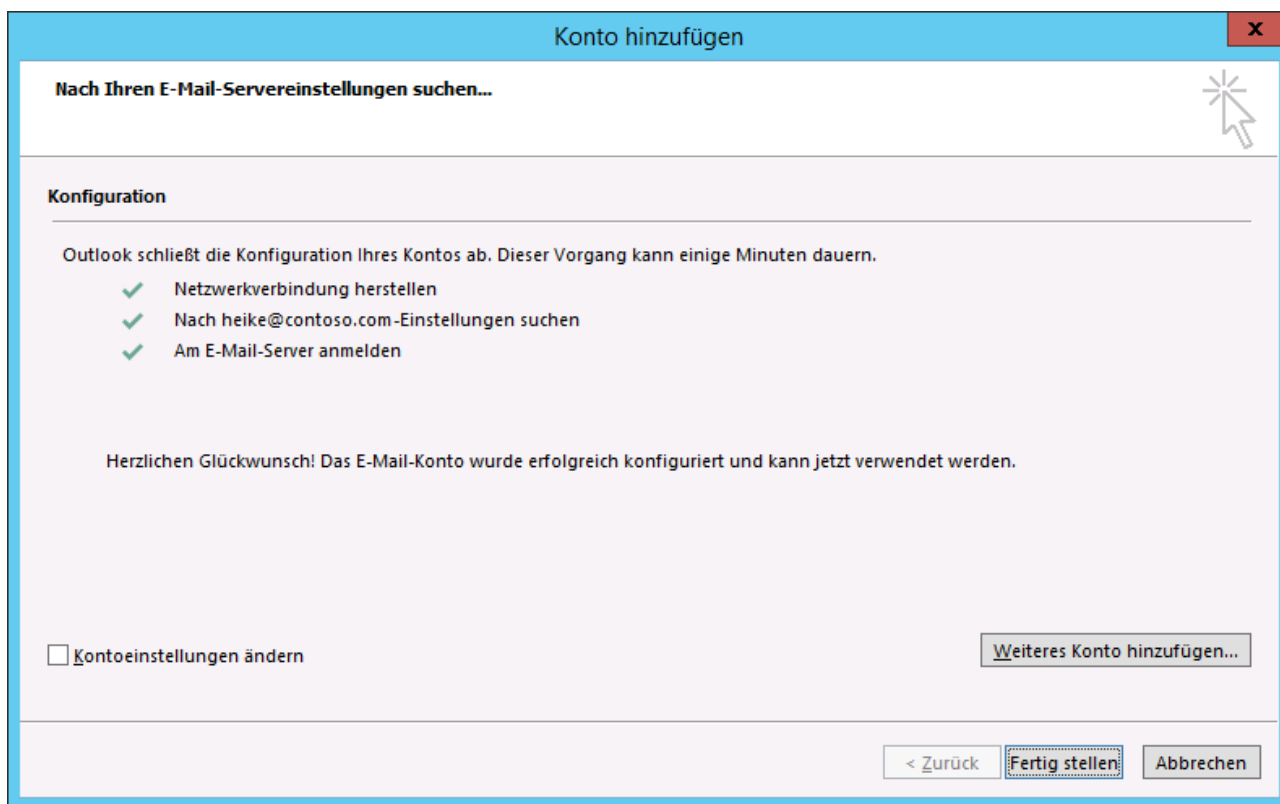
Konto hinzufügen

x

Nach Ihren E-Mail-Servereinstellungen suchen...

Konfiguration

Outlook schließt die Konfiguration Ihres Kontos ab. Dieser Vorgang kann einige Minuten dauern.

Netzwerkverbindung herstellen

Nach heike@contoso.com-Einstellungen suchen

Am E-Mail-Server anmelden

Herzlichen Glückwunsch! Das E-Mail-Konto wurde erfolgreich konfiguriert und kann jetzt verwendet werden.

Kontoeinstellungen ändern

Weiteres Konto hinzufügen...

< Zurück

Fertig stellen

Abbrechen